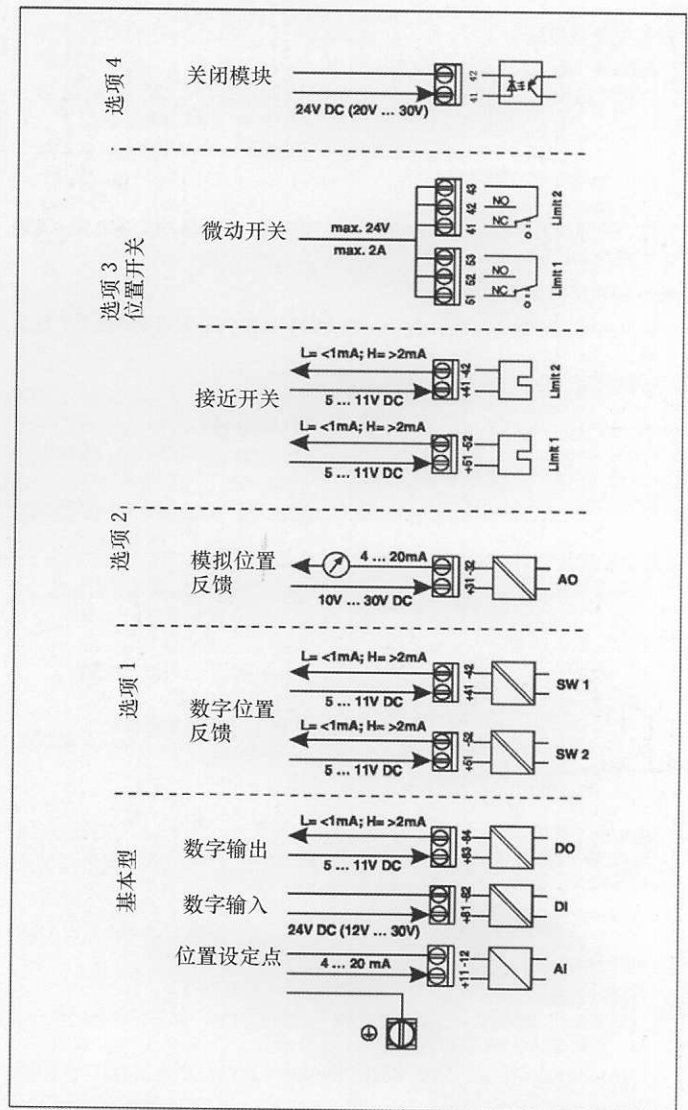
选项 4

关闭模块

24V DC (20V ... 30V)

41 42

选项 3
位置开关

微动开关

max. 24V
max. 2A

43 42 41
NO
NC
Limit 2

53 52 51
NO
NC
Limit 1

接近开关

L= <1mA; H= >2mA
5 ... 11V DC
+41 -42
Limit 2

L= <1mA; H= >2mA
5 ... 11V DC
+51 -52
Limit 1

选项 2

模拟位置
反馈

4 ... 20mA
10V ... 30V DC
+31 -32
AO

选项 1

数字位置
反馈

L= <1mA; H= >2mA
5 ... 11V DC
+41 -42
SW 1

L= <1mA; H= >2mA
5 ... 11V DC
+51 -52
SW 2

基本型

数字输出
L= <1mA; H= >2mA
5 ... 11V DC
+83 -84
DO

数字输入
24V DC (12V ... 30V)
+81 -82
DI

位置设定点
4 ... 20 mA
+11 -12
AI

⊕